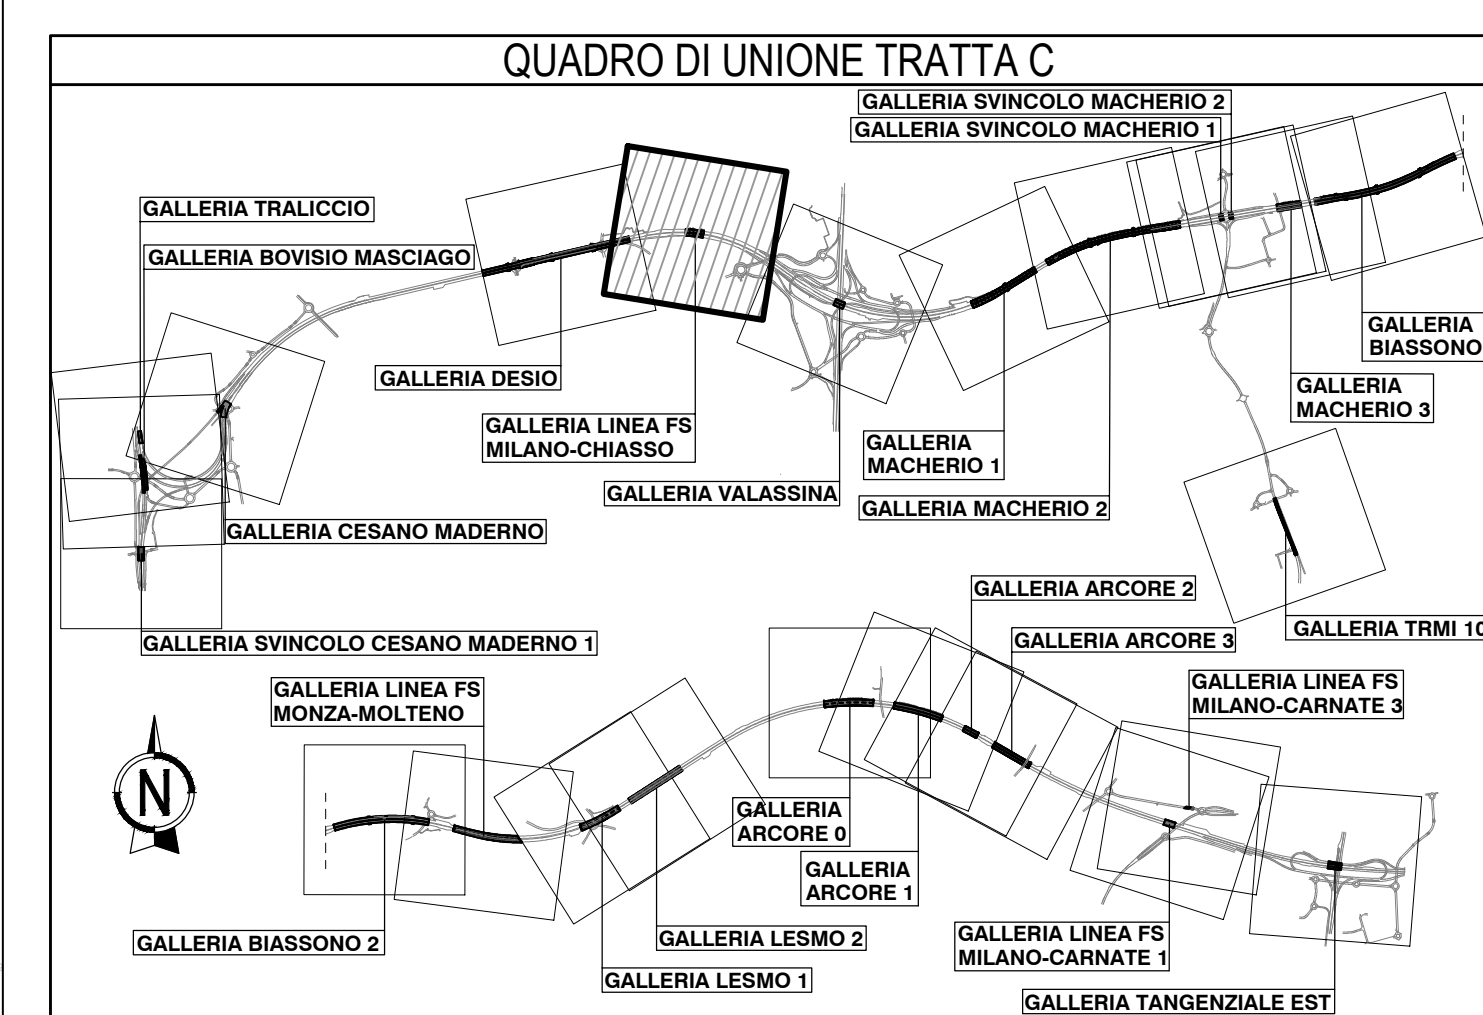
QUADRO DI UNIONE TRATTA C

GALLERIA SVINCOLO MACHERIO 2
GALLERIA SVINCOLO MACHERIO 1

GALLERIA TRALICCIO

GALLERIA BOVISIO MASCIAGO

GALLERIA BIASSONO

GALLERIA DESIO

GALLERIA MACHERIO 3

GALLERIA LINEA FS MILANO-CHIASSO

GALLERIA MACHERIO 1

GALLERIA VALASSINA

GALLERIA MACHERIO 2

GALLERIA CESANO MADERNO

GALLERIA ARCORE 2

GALLERIA ARCORE 3

GALLERIA TRMI 10

GALLERIA SVINCOLO CESANO MADERNO 1

GALLERIA LINEA FS MONZA-MOLTENO

GALLERIA LINEA FS MILANO-CARNATE 3

N

GALLERIA ARCORE 0

GALLERIA ARCORE 1

GALLERIA LESMO 2

GALLERIA LINEA FS MILANO-CARNATE 1

GALLERIA BIASSONO 2

GALLERIA LESMO 1

GALLERIA TANGENZIALE EST